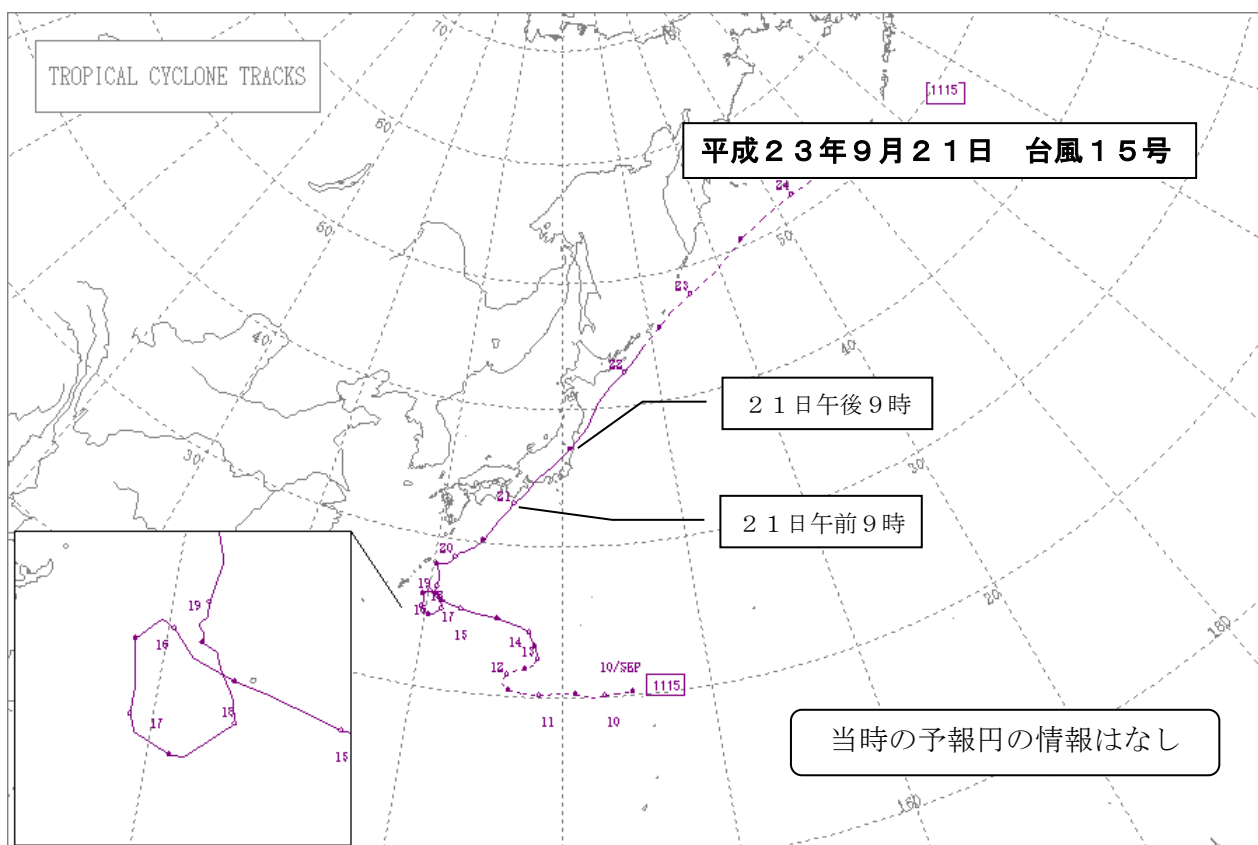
TROPICAL CYCLONE TRACKS

平成２３年９月２１日　台風１５号

1115

２１日午後９時

２１日午前９時

当時の予報円の情報はなし

70
60
50
50
40
40
30
30
20
120
150
160

24
23
22
21
20
19
18
16
17
15
14
13
12
11
10
10/SEP
1115

19
16
17
18
15